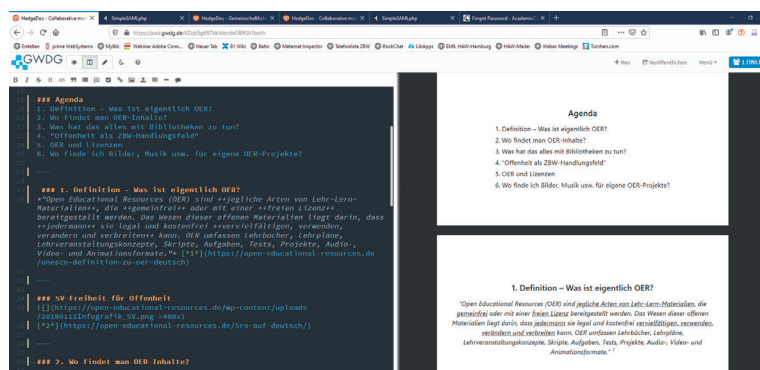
HedgeDoc - Collaborative ma × SimpleSAML.php × HedgeDoc - Gemeinschaftlich × HedgeDoc - Collaborative ma × SimpleSAML.php × Forgot Password · Academic × +

https://pad.gwdg.de/KZqkSg6TWvWmbOB9Ahxch

Erstellen | prime WebSystems | MyBib | Webinar Adobe Conn... | Neuer Tab | B1 Wiki | Bahn | Metamat Inspector | Telefonliste ZBW | RocketChat | LibApps | EMIL HAW-Hamburg | HAW-Mailer | Webex Meetings | Tüchen.com

GWDG

+ Neu | Veröffentlichen | Menü | 1 ONLINE

### Agenda
1. Definition – Was ist eigentlich OER?
2. Wo findet man OER-Inhalte?
3. Was hat das alles mit Bibliotheken zu tun?
4. "Offenheit als ZBW-Handlungsfeld"
5. OER und Lizenzen
6. Wo finde ich Bilder, Musik usw. für eigene OER-Projekte?

---

### 1. Definition – Was ist eigentlich OER?
*"Open Educational Resources (OER) sind ++jegliche Arten von Lehr-Lern-Materialien++, die ++gemeinfrei++ oder mit einer ++freien Lizenz++ bereitgestellt werden. Das Wesen dieser offenen Materialien liegt darin, dass ++jedermann++ sie legal und kostenfrei ++vervielfältigen, verwenden, verändern und verbreiten++ kann. OER umfassen Lehrbücher, Lehrpläne, Lehrveranstaltungskonzepte, Skripte, Aufgaben, Tests, Projekte, Audio-, Video- und Animationsformate."* [^1*](https://open-educational-resources.de/unesco-definition-zu-oer-deutsch)

---

### 5V-Freiheit für Offenheit
![](https://open-educational-resources.de/wp-content/uploads/20180111Infografik_5V.png =400x)
[^2*](https://open-educational-resources.de/5rs-auf-deutsch/)

---

### 2. Wo findet man OER-Inhalte?

Agenda
1. Definition – Was ist eigentlich OER?
2. Wo findet man OER-Inhalte?
3. Was hat das alles mit Bibliotheken zu tun?
4. "Offenheit als ZBW-Handlungsfeld"
5. OER und Lizenzen
6. Wo finde ich Bilder, Musik usw. für eigene OER-Projekte?

1. Definition – Was ist eigentlich OER?
"Open Educational Resources (OER) sind jegliche Arten von Lehr-Lern-Materialien, die gemeinfrei oder mit einer freien Lizenz bereitgestellt werden. Das Wesen dieser offenen Materialien liegt darin, dass jedermann sie legal und kostenfrei vervielfältigen, verwenden, verändern und verbreiten kann. OER umfassen Lehrbücher, Lehrpläne, Lehrveranstaltungskonzepte, Skripte, Aufgaben, Tests, Projekte, Audio-, Video- und Animationsformate." 1